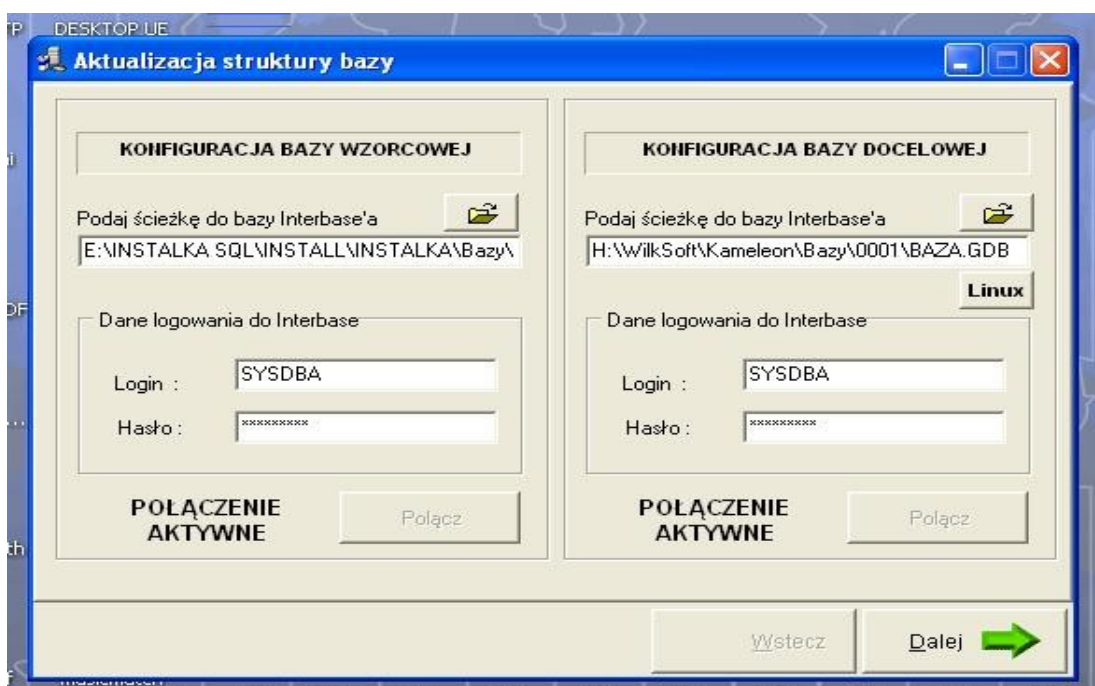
DESKTOP UE

Aktualizacja struktury bazy

KONFIGURACJA BAZY WZORCOWEJ

Podaj ścieżkę do bazy Interbase'a

E:\INSTALKA SQL\INSTALL\INSTALKA\Bazy\

Dane logowania do Interbase

Login : SYSDBA

Hasło : *********

POŁĄCZENIE AKTYWNE

Połącz

KONFIGURACJA BAZY DOCELOWEJ

Podaj ścieżkę do bazy Interbase'a

H:\WilkSoft\Kameleon\Bazy\0001\BAZA.GDB

Linux

Dane logowania do Interbase

Login : SYSDBA

Hasło : *********

POŁĄCZENIE AKTYWNE

Połącz

Wstecz

Dalej